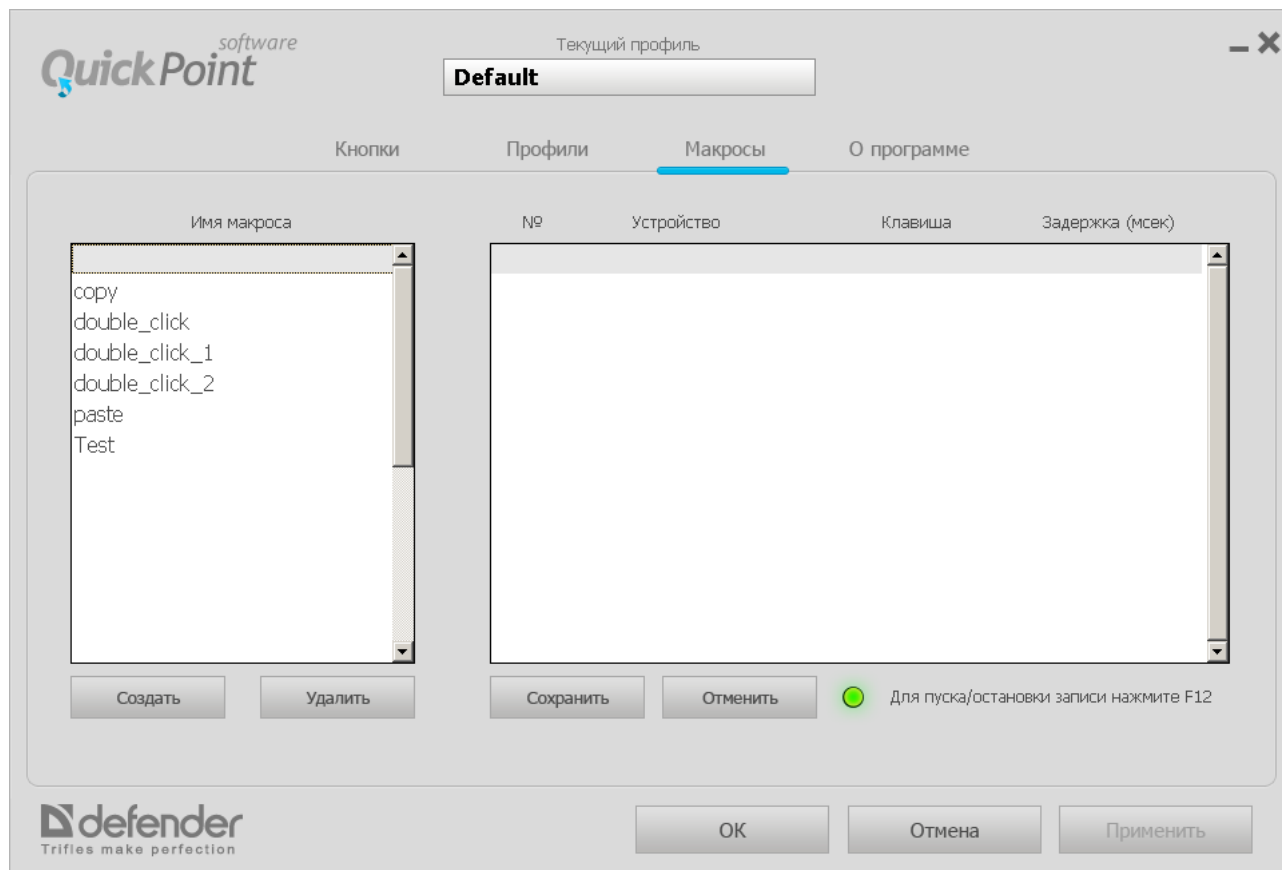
QuickPoint software

Текущий профиль
Default

Кнопки Профили Макросы О программе

Имя макроса
copy
double_click
double_click_1
double_click_2
paste
Test

№ Устройство Клавиша Задержка (мсек)

Создать Удалить

Сохранить Отменить

Для пуска/остановки записи нажмите F12

defender
Trifles make perfection

OK Отмена Применить